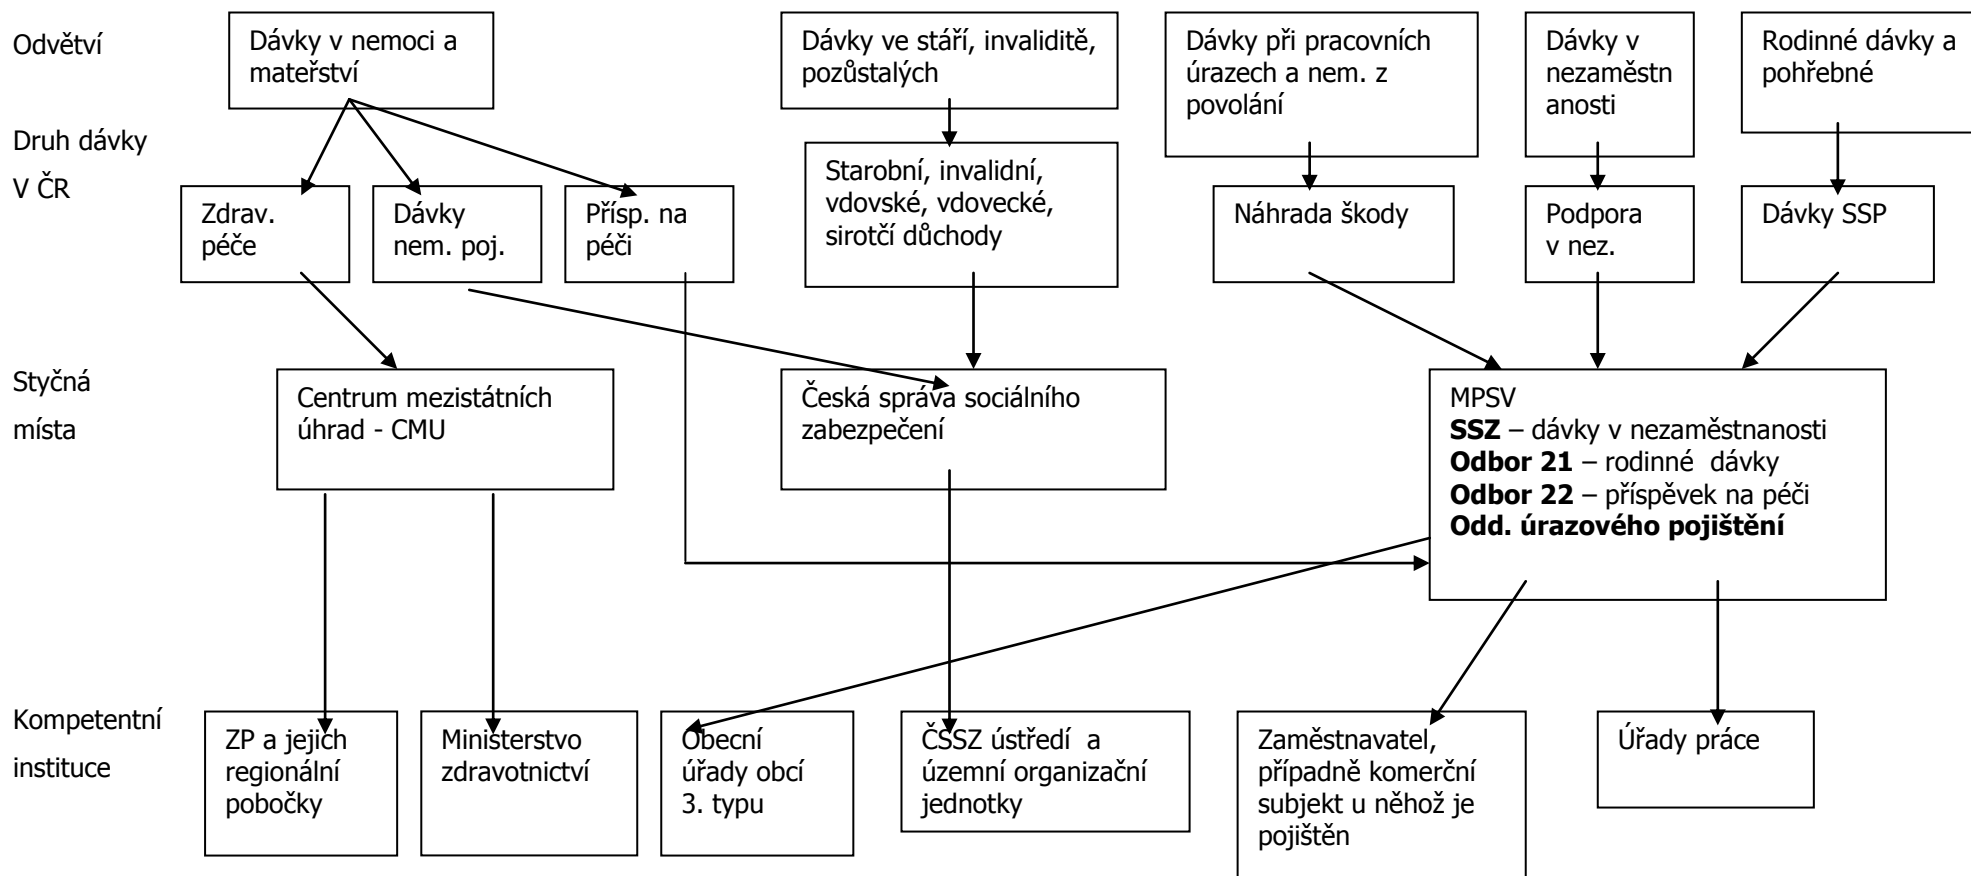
Odvětví

Dávky v nemoci a mateřství

Dávky ve stáří, invaliditě, pozůstalých

Dávky při pracovních úrazech a nem. z povolání

Dávky v nezaměstnanosti

Rodinné dávky a pohřebné

Druh dávky V ČR

Zdrav. péče

Dávky nem. poj.

Přísp. na péči

Starobní, invalidní, vdovské, vdovecké, sirotčí důchody

Náhrada škody

Podpora v nez.

Dávky SSP

Styčná místa

Centrum mezistátních úhrad - CMU

Česká správa sociálního zabezpečení

MPSV
**SSZ** – dávky v nezaměstnanosti
**Odbor 21** – rodinné dávky
**Odbor 22** – příspěvek na péči
**Odd. úrazového pojištění**

Kompetentní instituce

ZP a jejich regionální pobočky

Ministerstvo zdravotnictví

Obecní úřady obcí 3. typu

ČSSZ ústředí a územní organizační jednotky

Zaměstnavatel, případně komerční subjekt u něhož je pojištěn

Úřady práce